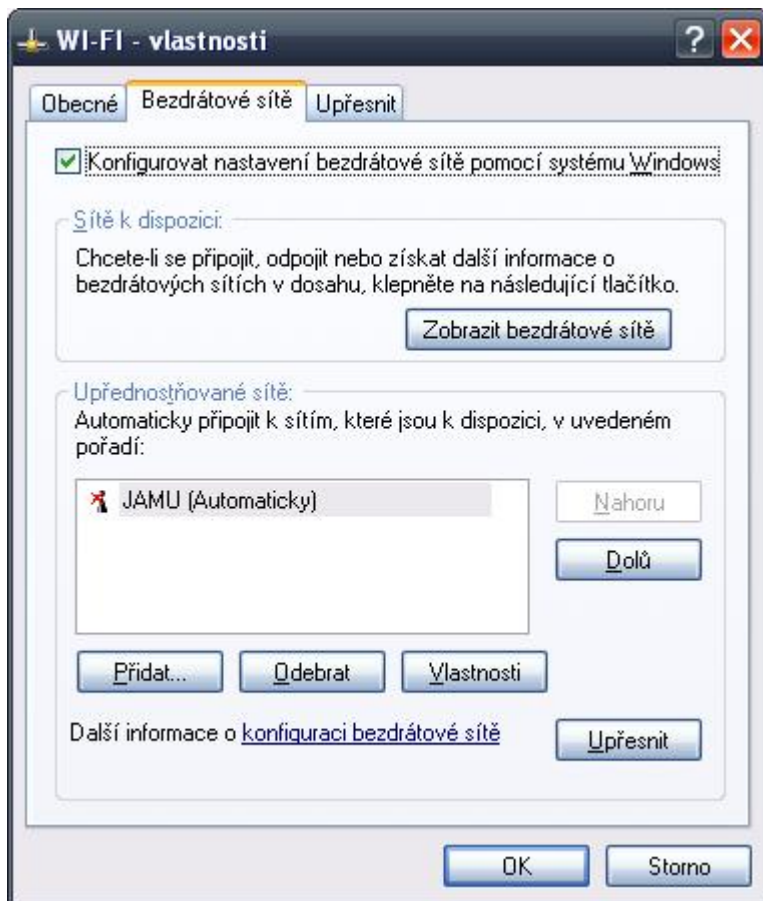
WI-FI - vlastnosti

Obecné | Bezdrátové sítě | Upřesnit

Konfigurovat nastavení bezdrátové sítě pomocí systému Windows

Sítě k dispozici:

Chcete-li se připojit, odpojit nebo získat další informace o bezdrátových sítích v dosahu, klepněte na následující tlačítko.

Zobrazit bezdrátové sítě

Upřednostňované sítě:

Automaticky připojit k sítím, které jsou k dispozici, v uvedeném pořadí:

JAMU (Automaticky)

Nahoru

Dolů

Přidat...

Odebrat

Vlastnosti

Další informace o konfiguraci bezdrátové sítě

Upřesnit

OK

Storno